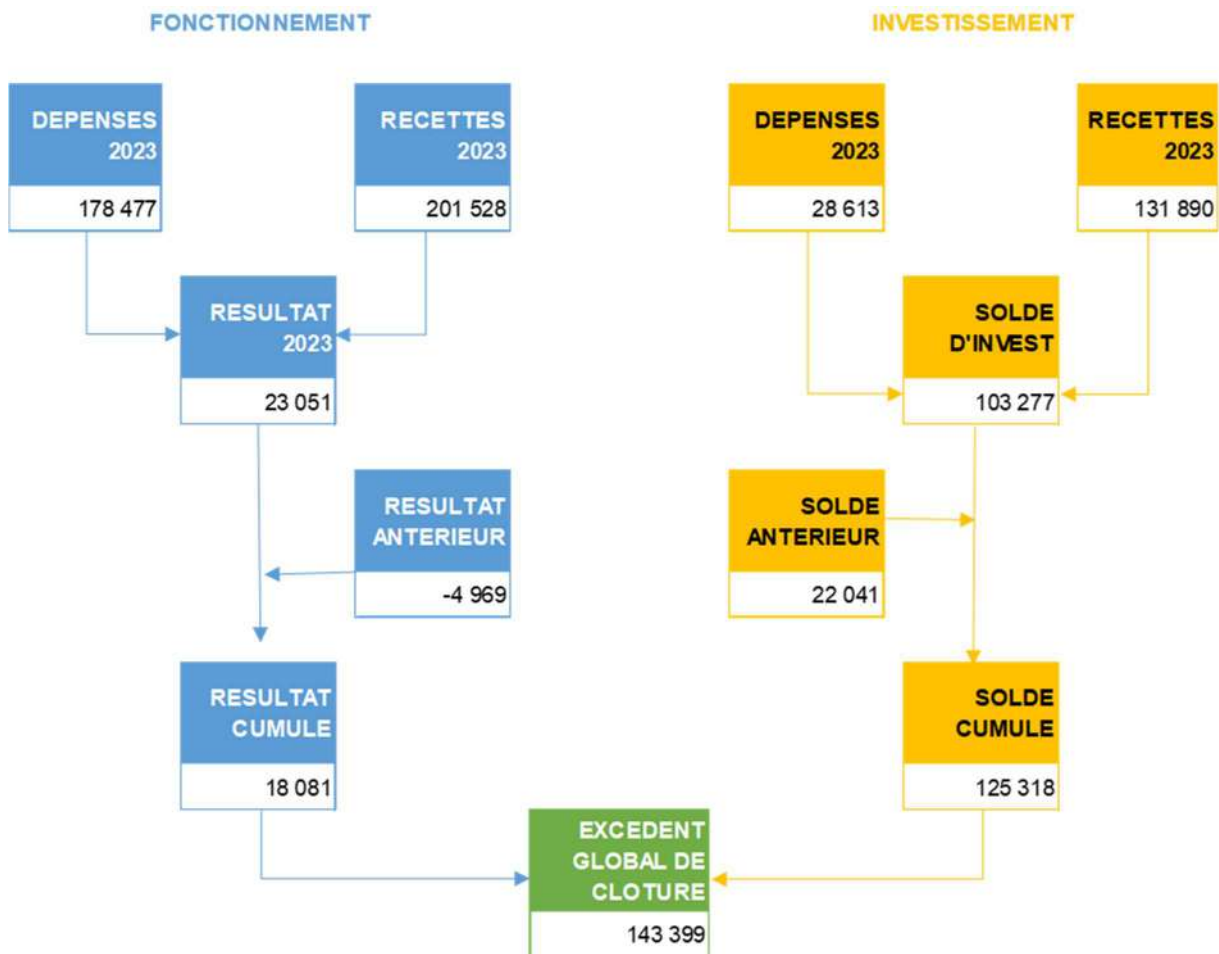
FONCTIONNEMENT

INVESTISSEMENT

DEPENSES 2023
178 477

RECETTES 2023
201 528

DEPENSES 2023
28 613

RECETTES 2023
131 890

RESULTAT 2023
23 051

SOLDE D'INVEST
103 277

RESULTAT ANTERIEUR
-4 969

SOLDE ANTERIEUR
22 041

RESULTAT CUMULE
18 081

SOLDE CUMULE
125 318

EXCEDENT GLOBAL DE CLOTURE
143 399